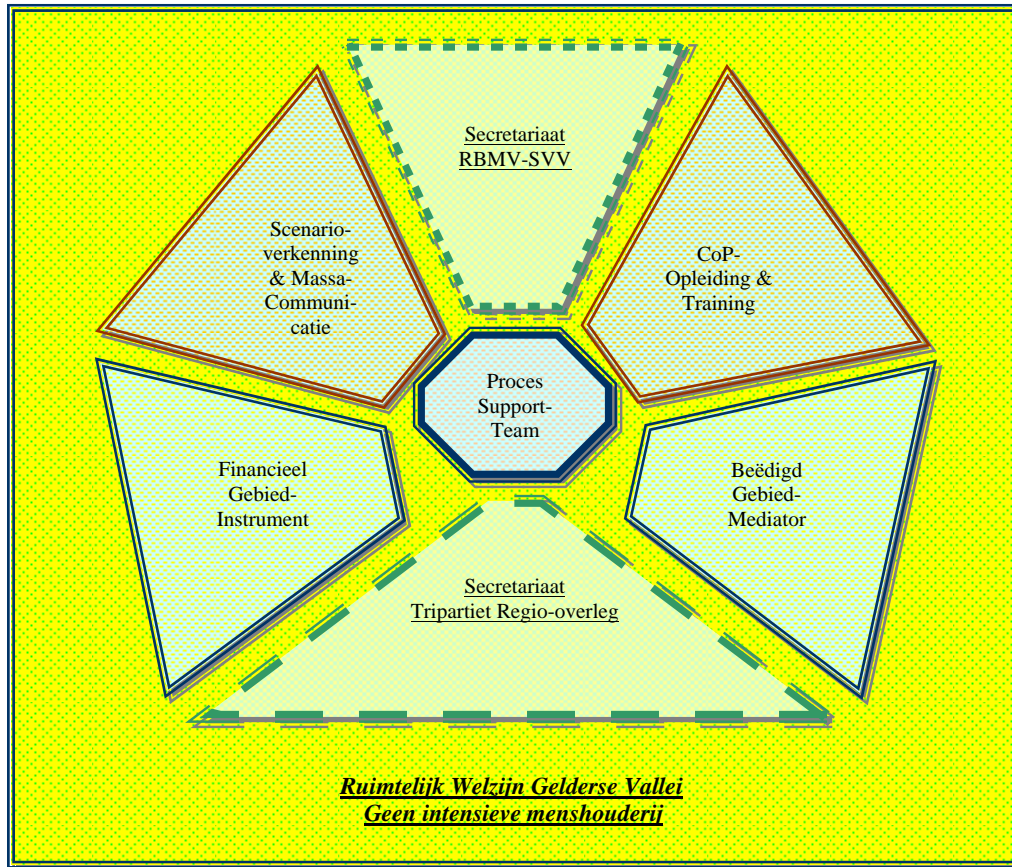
Secretariaat RBMV-SVV

Scenario-verkenning & Massa-Communicatie

CoP-Opleiding & Training

Proces Support-Team

Financieel Gebied-Instrument

Beëdigd Gebied-Mediator

Secretariaat Tripartiet Regio-overleg

Ruimtelijk Welzijn Gelderse Vallei
Geen intensieve menshouderij